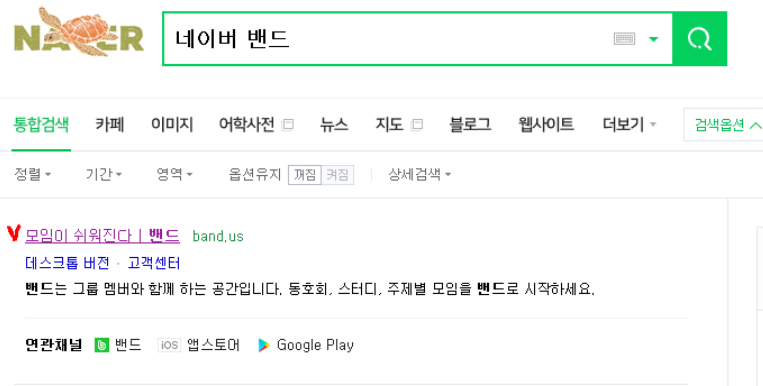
NAVER

네이버 밴드

통합검색 카페 이미지 어학사전 뉴스 지도 블로그 웹사이트 더보기 검색옵션

정렬 기간 영역 옵션유지 꺼짐 켜짐 상세검색

모임이 쉬워진다 | 밴드 band.us
데스크톱 버전 · 고객센터
밴드는 그룹 멤버와 함께 하는 공간입니다. 동호회, 스터디, 주제별 모임을 밴드로 시작하세요.

연관채널 밴드 iOS 앱스토어 Google Play